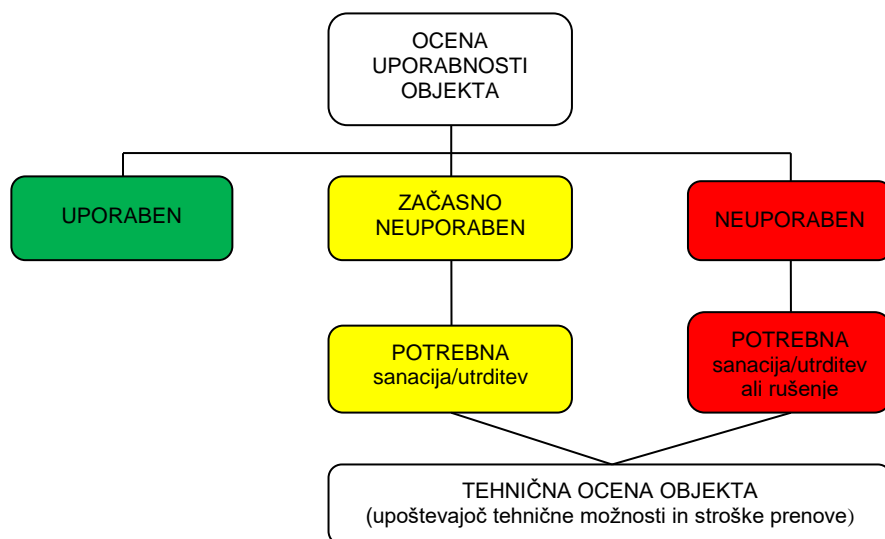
OCENA UPORABNOSTI OBJEKTA

UPORABEN

ZAČASNO NEUPORABEN

NEUPORABEN

POTREBNA sanacija/utrditev

POTREBNA sanacija/utrditev ali rušenje

TEHNIČNA OCENA OBJEKTA
(upoštevajoč tehnične možnosti in stroške prenove)